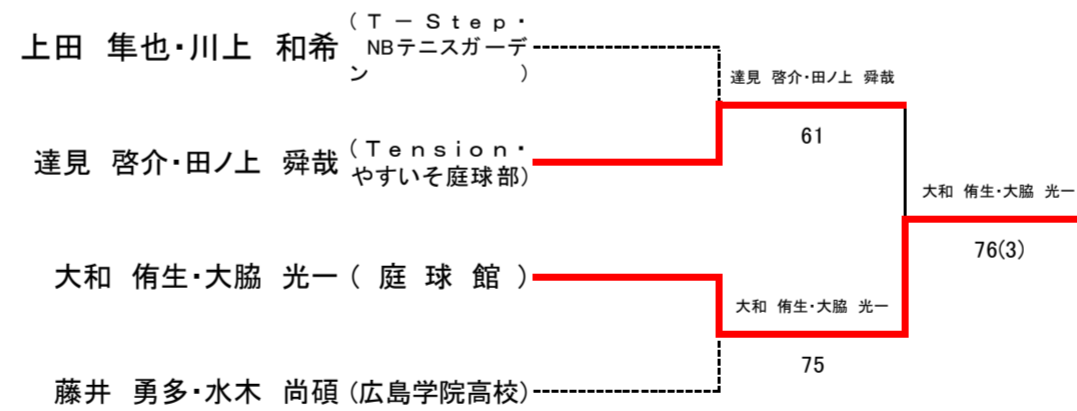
上田 隼也･川上 和希 （Ｔ－Ｓｔｅｐ･NBテニスガーデン）

達見 啓介･田ノ上 舜哉 （Ｔｅｎｓｉｏｎ･やすいそ庭球部）

大和 侑生･大脇 光一 （ 庭 球 館 ）

藤井 勇多･水木 尚碩 （広島学院高校）

達見 啓介･田ノ上 舜哉

61

大和 侑生･大脇 光一

75

大和 侑生･大脇 光一

76(3)